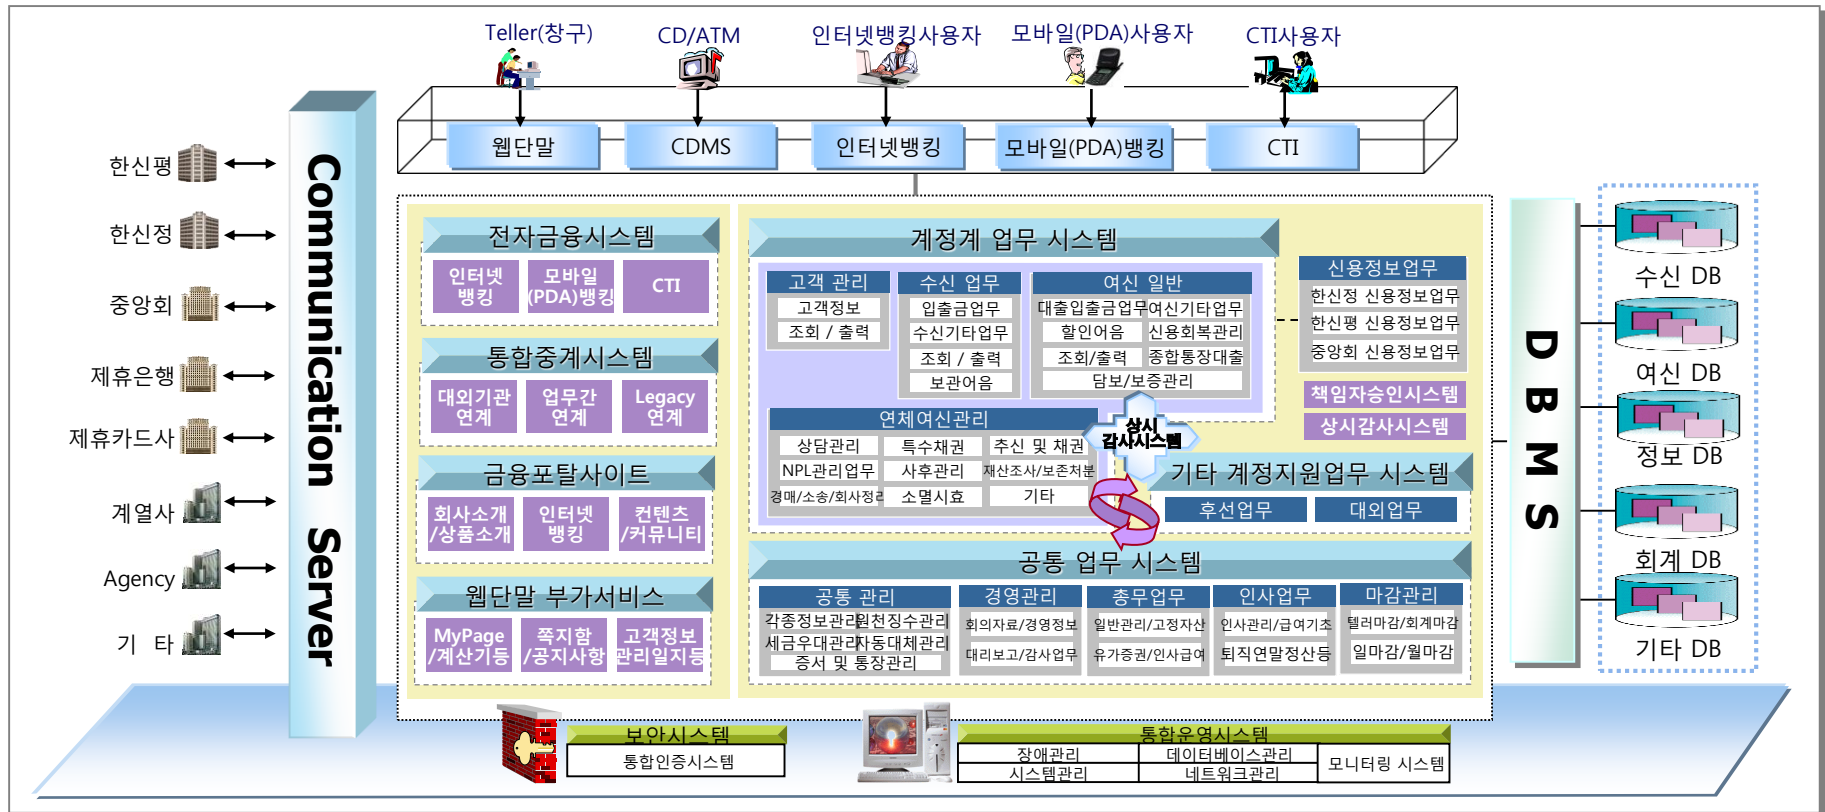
Teller(창구)
CD/ATM
인터넷뱅킹사용자
모바일(PDA)사용자
CTI사용자

웹단말
CDMS
인터넷뱅킹
모바일(PDA)뱅킹
CTI

한신평
한신정
중앙회
제휴은행
제휴카드사
계열사
Agency
기 타

Communication Server

전자금융시스템
인터넷 뱅킹
모바일 (PDA)뱅킹
CTI

통합중계시스템
대외기관 연계
업무간 연계
Legacy 연계

금융포탈사이트
회사소개 /상품소개
인터넷 뱅킹
컨텐츠 /커뮤니티

웹단말 부가서비스
MyPage /계산기등
쪽지함 /공지사항
고객정보 관리일지등

계정계 업무 시스템

고객 관리
고객정보
조회 / 출력

수신 업무
입출금업무
수신기타업무
조회 / 출력
보관어음

여신 일반
대출입출금업무
여신기타업무
할인어음
신용회복관리
조회/출력
종합통장대출
담보/보증관리

신용정보업무
한신정 신용정보업무
한신평 신용정보업무
중앙회 신용정보업무

책임자승인시스템
상시감사시스템

연체여신관리
상담관리
특수채권
추심 및 채권
NPL관리업무
사후관리
재산조사/보존처분
경매/소송/회사정리
소멸시효
기타

상시 감사시스템

기타 계정지원업무 시스템
후선업무
대외업무

공통 업무 시스템
공통 관리
각종정보관리
원천징수관리
세금우대관리
자동대체관리
증서 및 통장관리
경영관리
회의자료/경영정보
대리보고/감사업무
총무업무
일반관리/고정자산
유가증권/인사급여
인사업무
인사관리/급여기초
퇴직연말정산등
마감관리
텔러마감/회계마감
일마감/월마감

D B M S

수신 DB
여신 DB
정보 DB
회계 DB
기타 DB

보안시스템
통합인증시스템

통합운영시스템
장애관리
데이터베이스관리
시스템관리
네트워크관리
모니터링 시스템